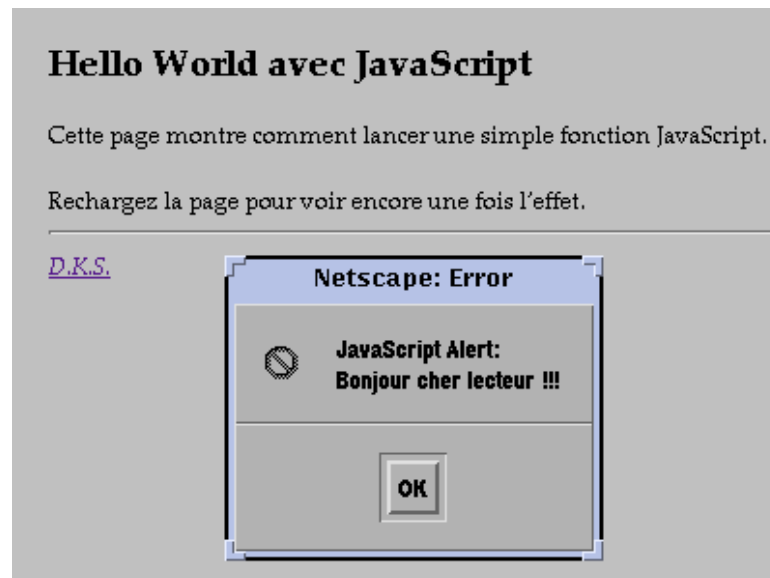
Hello World avec JavaScript

Cette page montre comment lancer une simple fonction JavaScript.

Rechargez la page pour voir encore une fois l'effet.

D.K.S.

Netscape: Error

JavaScript Alert:
Bonjour cher lecteur !!!

OK